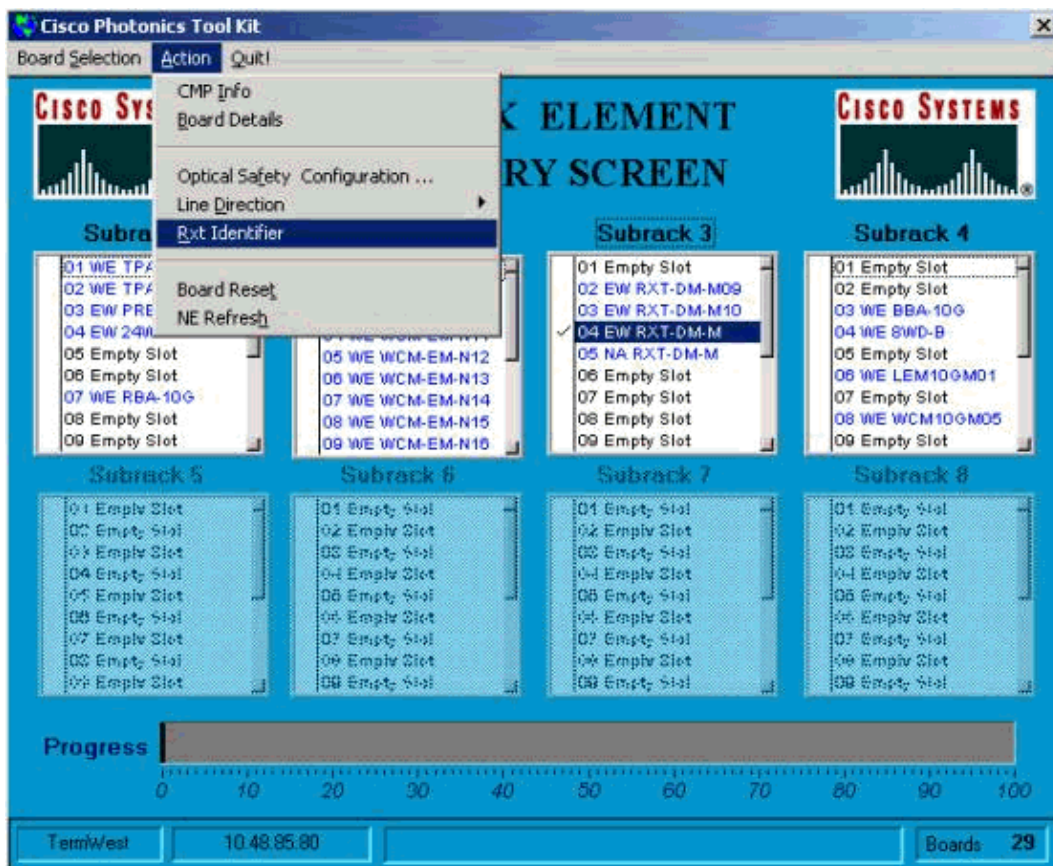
Cisco Photonics Tool Kit

Board Selection Action Quit!

CMP Info
Board Details

Optical Safety Configuration ...
Line Direction
Rxt Identifier

Board Reset
NE Refresh

CISCO SYS

K ELEMENT
RY SCREEN

CISCO SYSTEMS

Subra
01 WE TPA
02 WE TPA
03 EW PRE
04 EW 24W
05 Empty Slot
06 Empty Slot
07 WE RBA-10G
08 Empty Slot
09 Empty Slot

05 WE WCM-EM-N12
06 WE WCM-EM-N13
07 WE WCM-EM-N14
08 WE WCM-EM-N15
09 WE WCM-EM-N16

Subrack 3
01 Empty Slot
02 EW RXT-DM-M09
03 EW RXT-DM-M10
04 EW RXT-DM-M
05 NA RXT-DM-M
06 Empty Slot
07 Empty Slot
08 Empty Slot
09 Empty Slot

Subrack 4
01 Empty Slot
02 Empty Slot
03 WE BBA-10G
04 WE SWD-B
05 Empty Slot
06 WE LEM10GM01
07 Empty Slot
08 WE WCM10GM05
09 Empty Slot

Subrack 5
01 Empty Slot
02 Empty Slot
03 Empty Slot
04 Empty Slot
05 Empty Slot
06 Empty Slot
07 Empty Slot
08 Empty Slot
09 Empty Slot

Subrack 6
01 Empty Slot
02 Empty Slot
03 Empty Slot
04 Empty Slot
05 Empty Slot
06 Empty Slot
07 Empty Slot
08 Empty Slot
09 Empty Slot

Subrack 7
01 Empty Slot
02 Empty Slot
03 Empty Slot
04 Empty Slot
05 Empty Slot
06 Empty Slot
07 Empty Slot
08 Empty Slot
09 Empty Slot

Subrack 8
01 Empty Slot
02 Empty Slot
03 Empty Slot
04 Empty Slot
05 Empty Slot
06 Empty Slot
07 Empty Slot
08 Empty Slot
09 Empty Slot

Progress
0 10 20 30 40 50 60 70 80 90 100

TermWest | 10.48.85.80 | | Boards 29